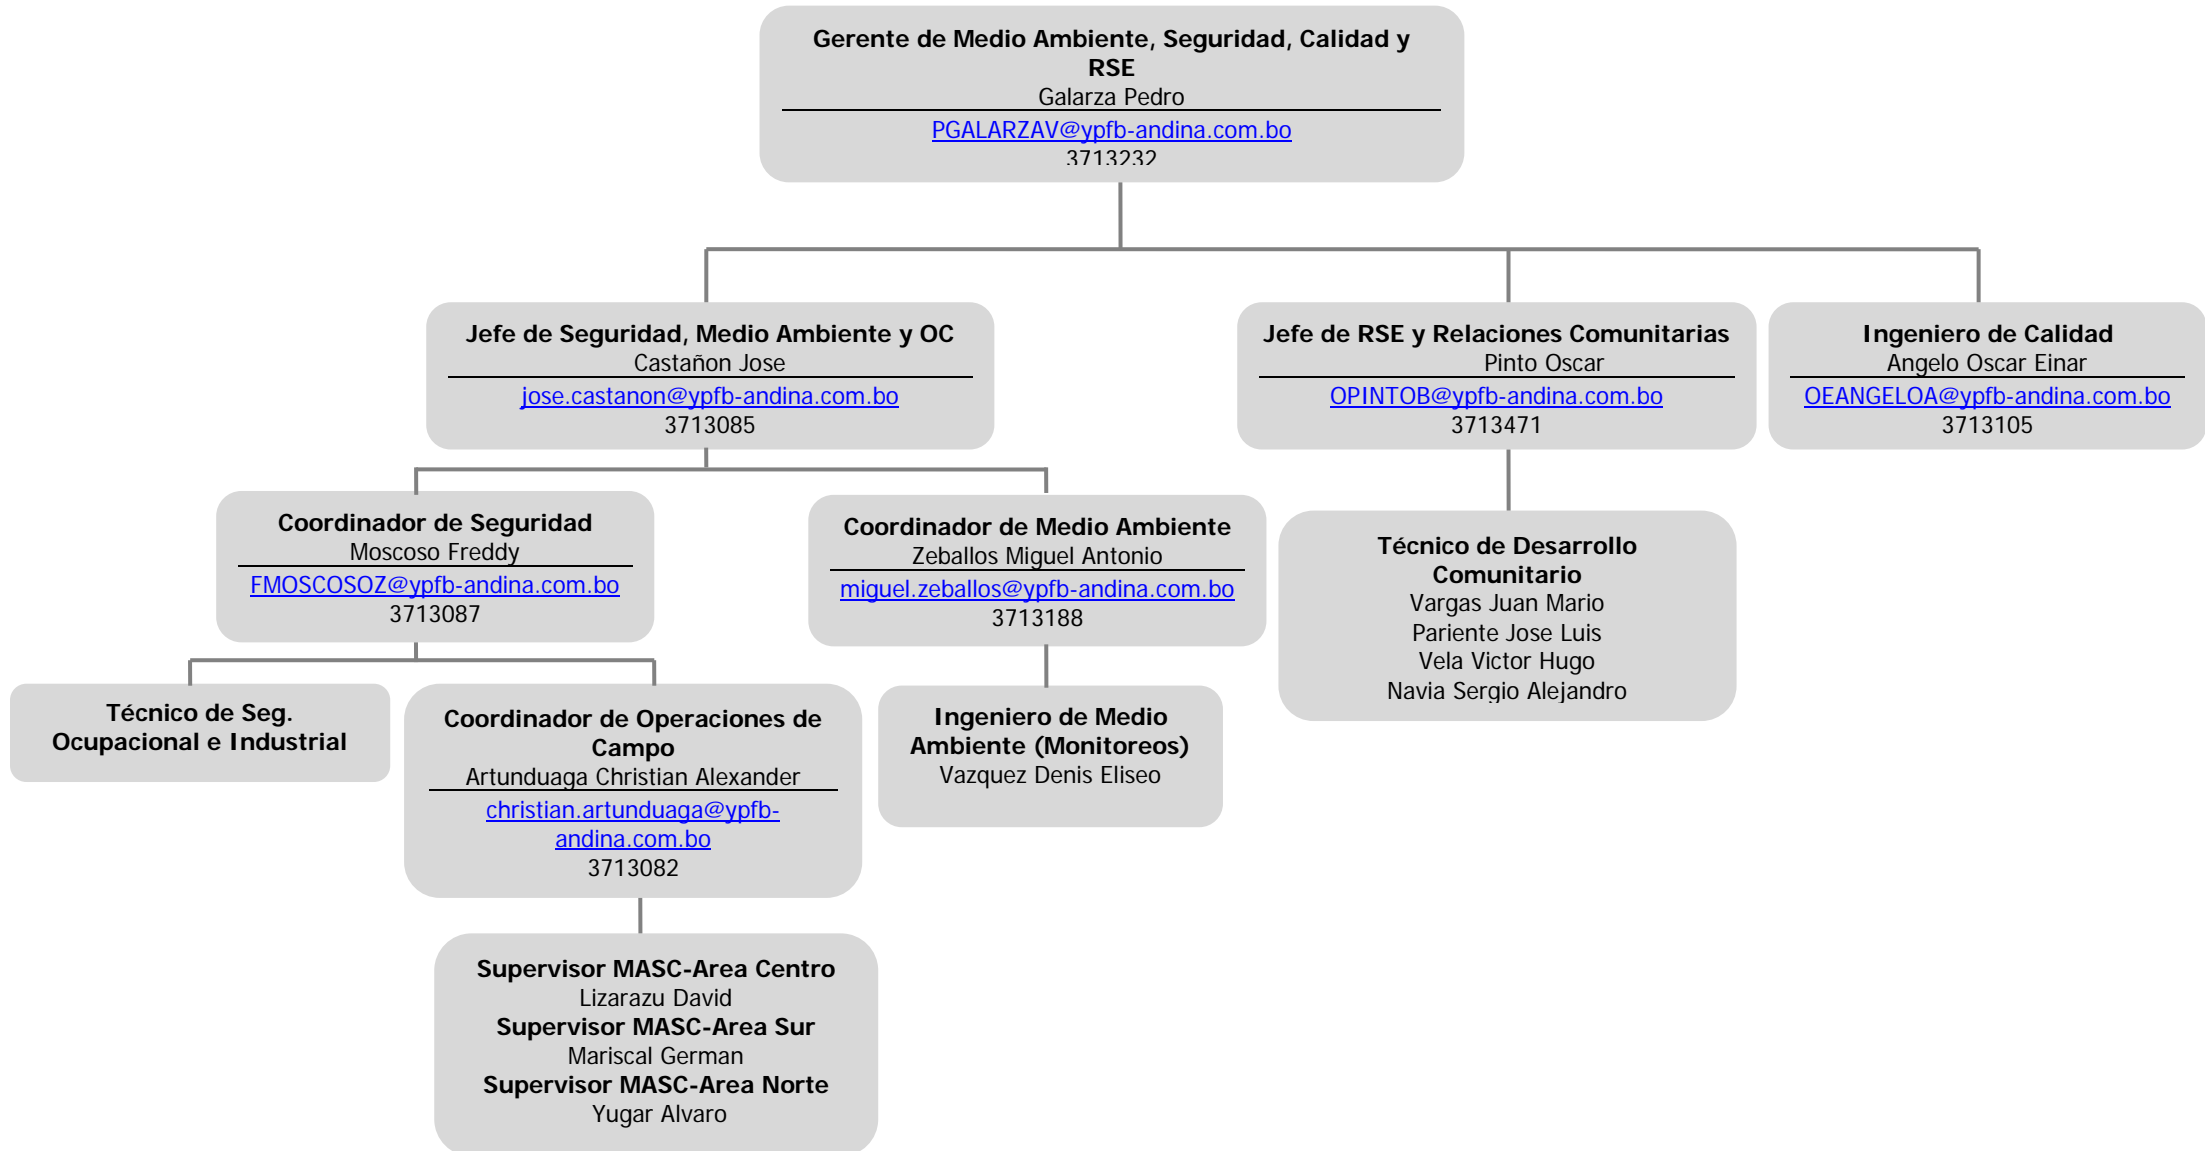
Gerente de Medio Ambiente, Seguridad, Calidad y RSE
Galarza Pedro
PGALARZAV@ypfb-andina.com.bo
3713232

Jefe de Seguridad, Medio Ambiente y OC
Castañon Jose
jose.castanon@ypfb-andina.com.bo
3713085

Jefe de RSE y Relaciones Comunitarias
Pinto Oscar
OPINTOB@ypfb-andina.com.bo
3713471

Ingeniero de Calidad
Angelo Oscar Einar
OEANGELOA@ypfb-andina.com.bo
3713105

Coordinador de Seguridad
Moscoso Freddy
FMOSCOSOZ@ypfb-andina.com.bo
3713087

Coordinador de Medio Ambiente
Zeballos Miguel Antonio
miguel.zeballos@ypfb-andina.com.bo
3713188

Técnico de Desarrollo Comunitario
Vargas Juan Mario
Pariente Jose Luis
Vela Victor Hugo
Navia Sergio Alejandro

Técnico de Seg. Ocupacional e Industrial

Coordinador de Operaciones de Campo
Artunduaga Christian Alexander
christian.artunduaga@ypfb-andina.com.bo
3713082

Ingeniero de Medio Ambiente (Monitoreos)
Vazquez Denis Eliseo

Supervisor MASC-Area Centro
Lizarazu David
Supervisor MASC-Area Sur
Mariscal German
Supervisor MASC-Area Norte
Yugar Alvaro